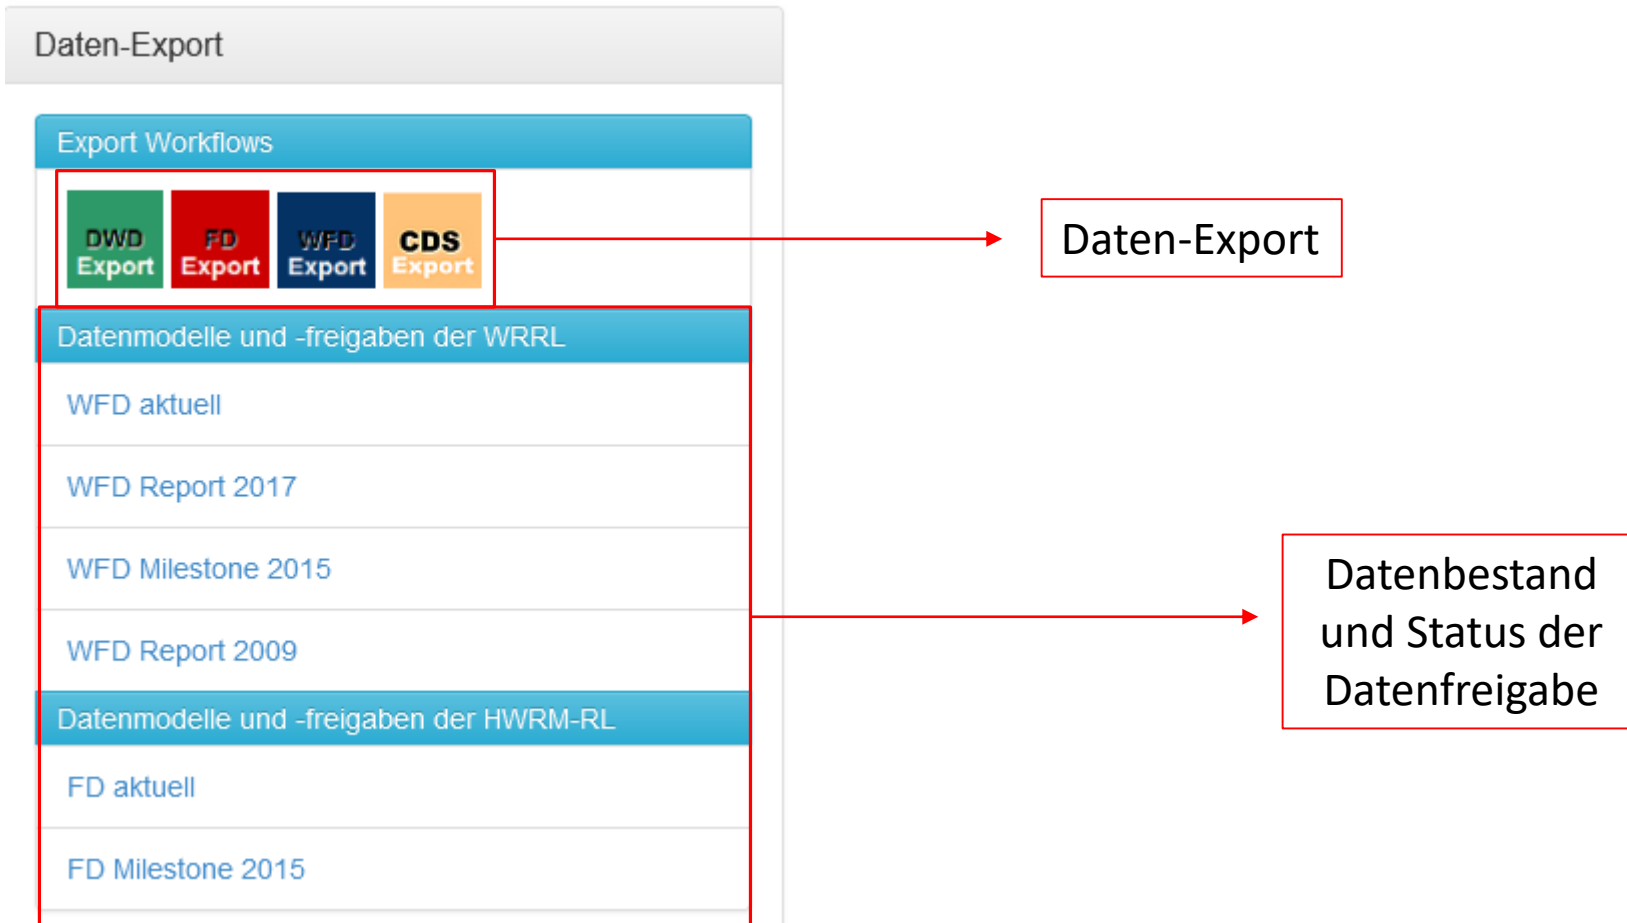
Daten-Export

Export Workflows

DWD Export

FD Export

WFD Export

CDS Export

Daten-Export

Datenmodelle und -freigaben der WRRL

WFD aktuell

WFD Report 2017

WFD Milestone 2015

WFD Report 2009

Datenbestand und Status der Datenfreigabe

Datenmodelle und -freigaben der HWRM-RL

FD aktuell

FD Milestone 2015